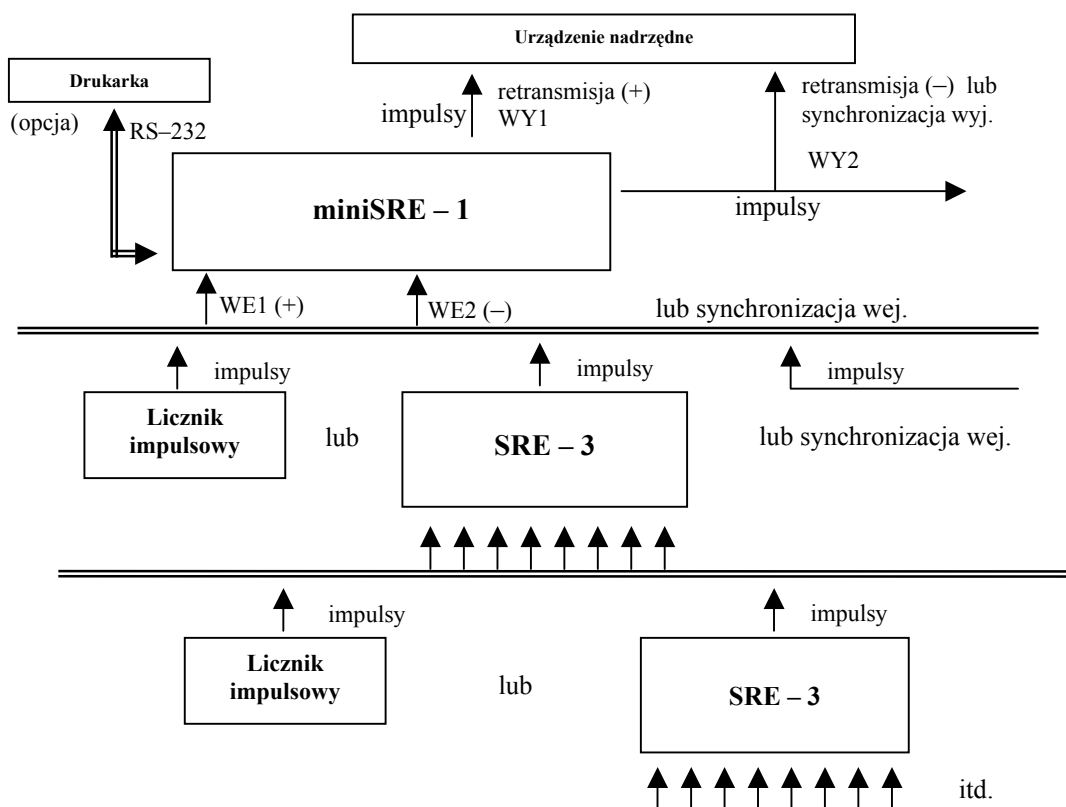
Urządzenie nadrzędne

Drukarka

(opcja)

RS–232

impulsy

retransmisja (+)
WY1

retransmisja (–) lub
synchronizacja wyj.

WY2

miniSRE – 1

impulsy

WE1 (+)

WE2 (–)

lub synchronizacja wej.

impulsy

impulsy

impulsy

Licznik impulsowy

lub

SRE – 3

lub synchronizacja wej.

impulsy

impulsy

Licznik impulsowy

lub

SRE – 3

itd.